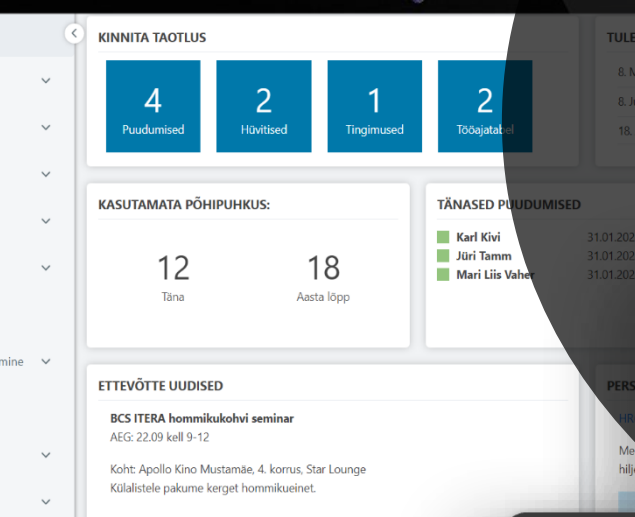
mine

KINNITA TAOTLUS

4
Puudumised

2
Hüvitised

1
Tingimused

2
Tööajatabel

TULE
8. M
8. J
18.

KASUTAMATA PÕHIPUHKUS:

12
Täna

18
Aasta lõpp

TÄNASED PUUDUMISED

Karl Kivi 31.01.202
Jüri Tamm 31.01.202
Mari Liis Vaher 31.01.202

ETTEVÕTTE UUDISED

BCS ITERA hommikukohvi seminar
AEG: 22.09 kell 9-12

Koht: Apollo Kino Mustamäe, 4. korrus, Star Lounge
Külalistele pakume kerget hommikueinet.

PERS
HR
Me
hilje